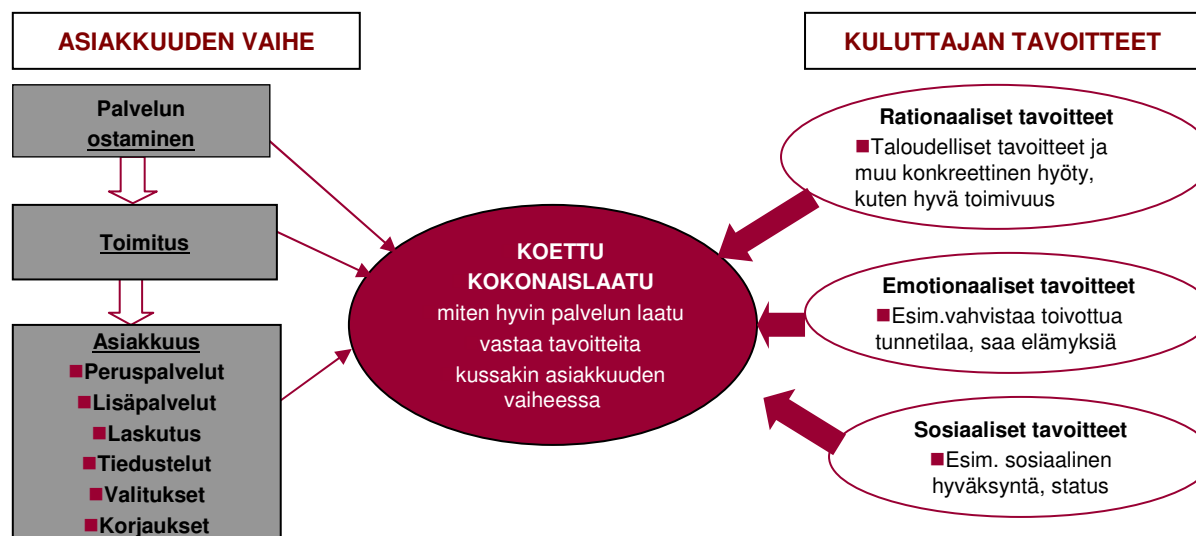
ASIAKKUUDEN VAIHE

KULUTTAJAN TAVOITTEET

Palvelun ostaminen

Toimitus

Asiakkuus
Peruspalvelut
Lisäpalvelut
Laskutus
Tiedustelut
Valitukset
Korjaukset

KOETTU KOKONAISLAATU
miten hyvin palvelun laatu vastaa tavoitteita kussakin asiakkuuden vaiheessa

Rationaaliset tavoitteet
Taloudelliset tavoitteet ja muu konkreettinen hyöty, kuten hyvä toimivuus

Emotionaaliset tavoitteet
Esim.vahvistaa toivottua tunnetilaa, saa elämyksiä

Sosiaaliset tavoitteet
Esim. sosiaalinen hyväksyntä, status